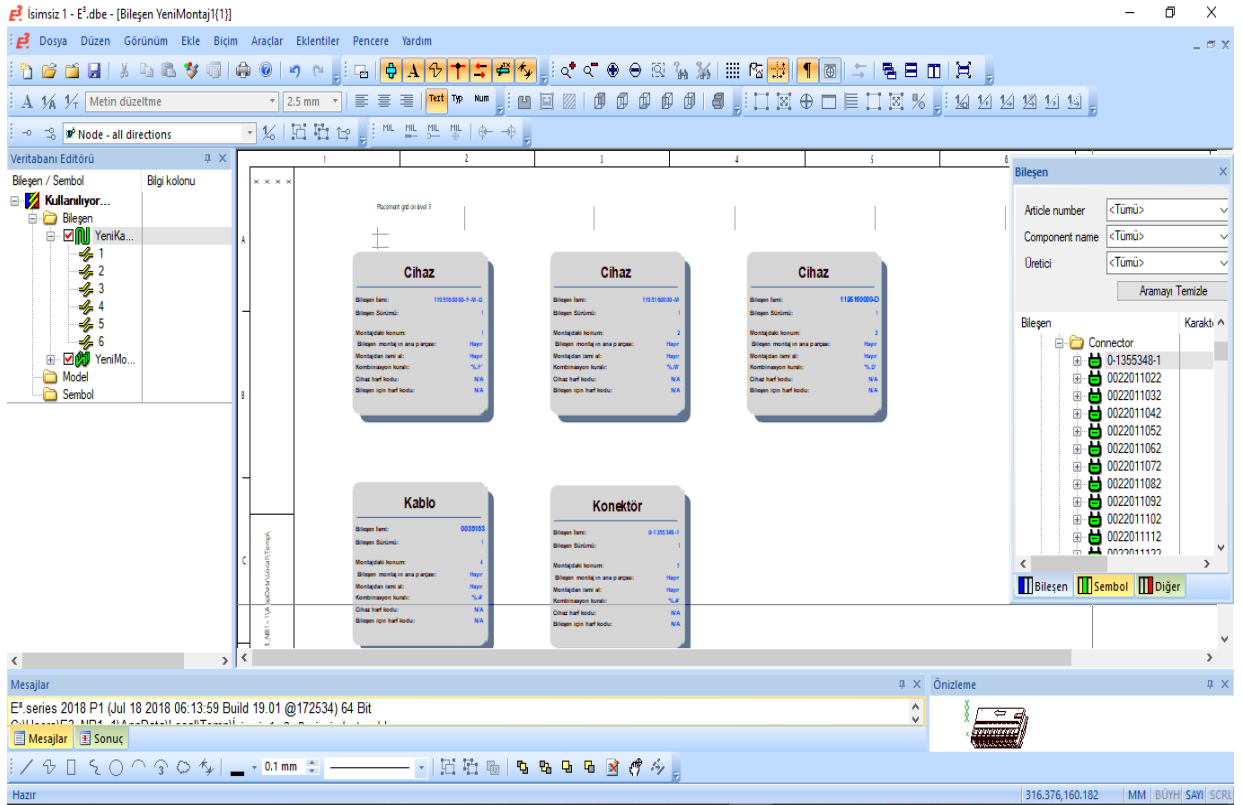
İsimsiz 1 - E³.dbe - [Bileşen YeniMontaj1{1}]

Dosya Düzen Görünüm Ekle Biçim Araçlar Eklentiler Pencere Yardım

Metin düzeltme 2.5 mm Text Typ Num

Node - all directions

Veritabanı Editörü
Bileşen / Sembol Bilgi kolonu
Kullanılıyor...
Bileşen
YeniKa...
1
2
3
4
5
6
YeniMo...
Model
Sembol

1 2 3 4 5 6
A
B
C

Placement grid on level 3

Cihaz
Bileşen İsmi: 1151508000-F-M-D
Bileşen Sürümü: 1
Montajdaki konum: 1
Bileşen montaj ın ana parçası: Hayır
Montajdan ismi al: Hayır
Kombinasyon kuralı: %.F
Cihaz harf kodu: N/A
Bileşen için harf kodu: N/A

Cihaz
Bileşen İsmi: 1151508000-M
Bileşen Sürümü: 1
Montajdaki konum: 2
Bileşen montaj ın ana parçası: Hayır
Montajdan ismi al: Hayır
Kombinasyon kuralı: %.W
Cihaz harf kodu: N/A
Bileşen için harf kodu: N/A

Cihaz
Bileşen İsmi: 1136100000-D
Bileşen Sürümü: 1
Montajdaki konum: 3
Bileşen montaj ın ana parçası: Hayır
Montajdan ismi al: Hayır
Kombinasyon kuralı: %.D
Cihaz harf kodu: N/A
Bileşen için harf kodu: N/A

Kablo
Bileşen İsmi: 0035163
Bileşen Sürümü: 1
Montajdaki konum: 4
Bileşen montaj ın ana parçası: Hayır
Montajdan ismi al: Hayır
Kombinasyon kuralı: %.#
Cihaz harf kodu: N/A
Bileşen için harf kodu: N/A

Konektör
Bileşen İsmi: 0-1355348-1
Bileşen Sürümü: 1
Montajdaki konum: 5
Bileşen montaj ın ana parçası: Hayır
Montajdan ismi al: Hayır
Kombinasyon kuralı: %.#
Cihaz harf kodu: N/A
Bileşen için harf kodu: N/A

Bileşen
Article number <Tümü>
Component name <Tümü>
Üretici <Tümü>
Aramayı Temizle
Bileşen Karakt
Connector
0-1355348-1
0022011022
0022011032
0022011042
0022011052
0022011062
0022011072
0022011082
0022011092
0022011102
0022011112
0022011122
Bileşen Sembol Diğer

Mesajlar
E³.series 2018 P1 (Jul 18 2018 06:13:59 Build 19.01 @172534) 64 Bit
Mesajlar Sonuç
Önizleme

0.1 mm

Hazır 316.376,160.182 MM BÜYH SAYI SCRL